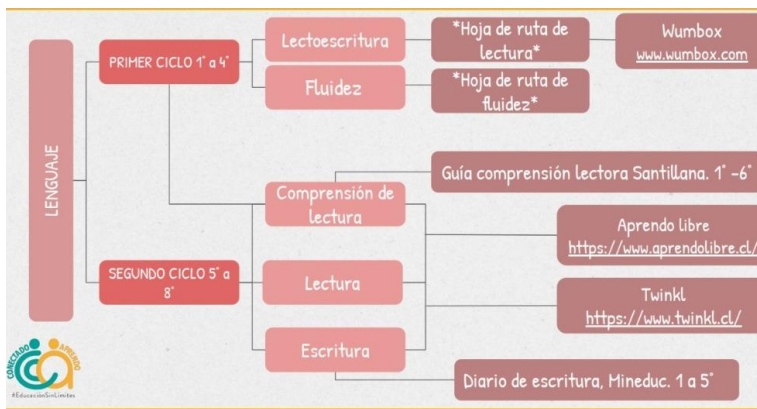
LENGUAJE

PRIMER CICLO 1° a 4°

Lectoescritura

*Hoja de ruta de lectura*

Wumbox
www.wumbox.com

Fluidez

*Hoja de ruta de fluidez*

SEGUNDO CICLO 5° a 8°

Comprensión de lectura

Guía comprensión lectora Santillana. 1° -6°

Lectura

Aprendo libre
https://www.aprendolibre.cl/

Escritura

Twinkl
https://www.twinkl.cl/

Diario de escritura, Mineduc. 1 a 5°

CONECTADO APRENDO
#EducaciónSinLímites